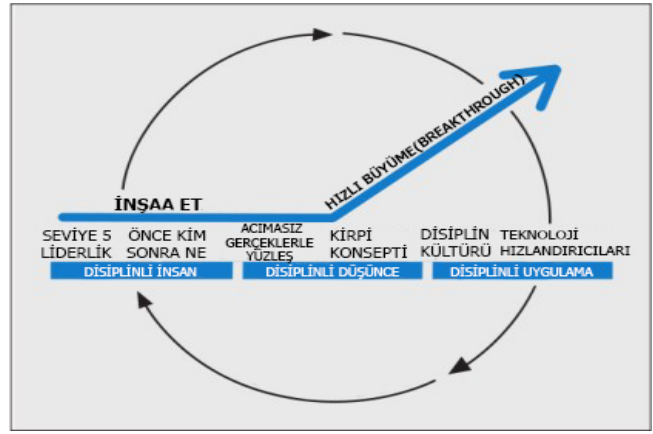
İNŞAA ET

HIZLI BÜYÜME(BREAKTHROUGH)

SEVİYE 5 LİDERLİK

ÖNCE KİM SONRA NE

ACIMASIZ GERÇEKLERLE YÜZLEŞ

KİRPİ KONSEPTİ

DİSİPLİN KÜLTÜRÜ

TEKNOLOJİ HIZLANDIRICILARI

DİSİPLİNLİ İNSAN

DİSİPLİNLİ DÜŞÜNCE

DİSİPLİNLİ UYGULAMA